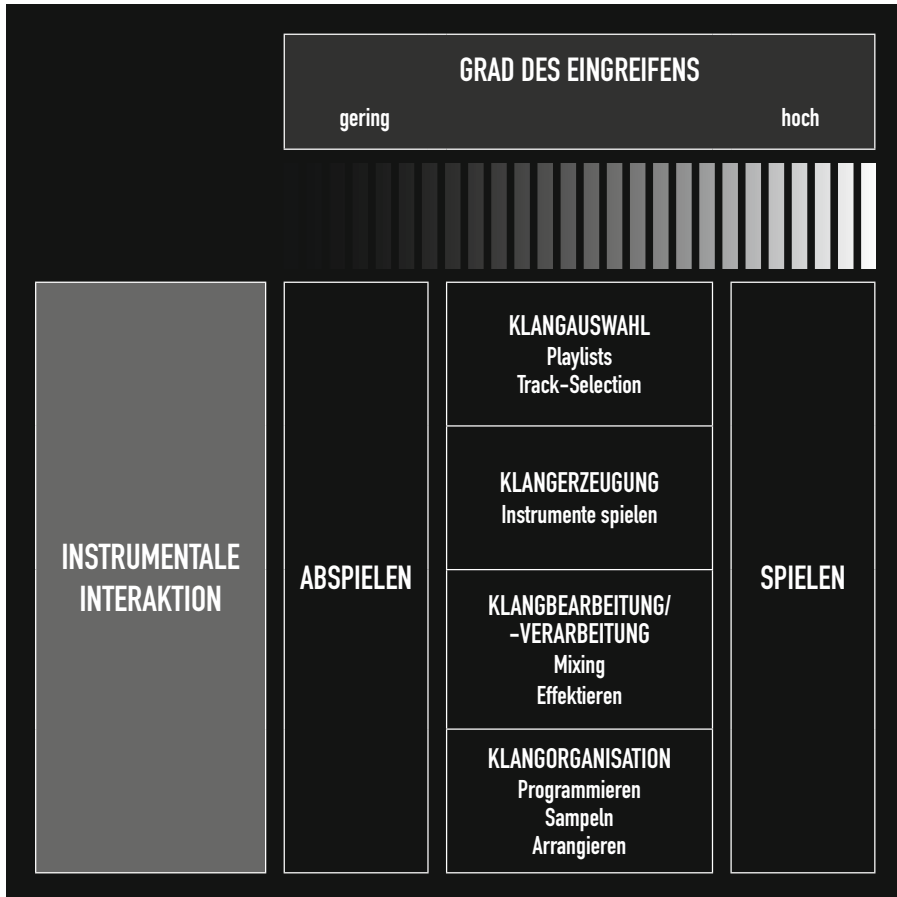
GRAD DES EINGREIFENS
gering
hoch

INSTRUMENTALE INTERAKTION

ABSPIELEN

KLANGAUSWAHL
Playlists
Track-Selection

KLANGERZEUGUNG
Instrumente spielen

KLANGBEARBEITUNG/ -VERARBEITUNG
Mixing
Effektieren

KLANGORGANISATION
Programmieren
Sampeln
Arrangieren

SPIELEN